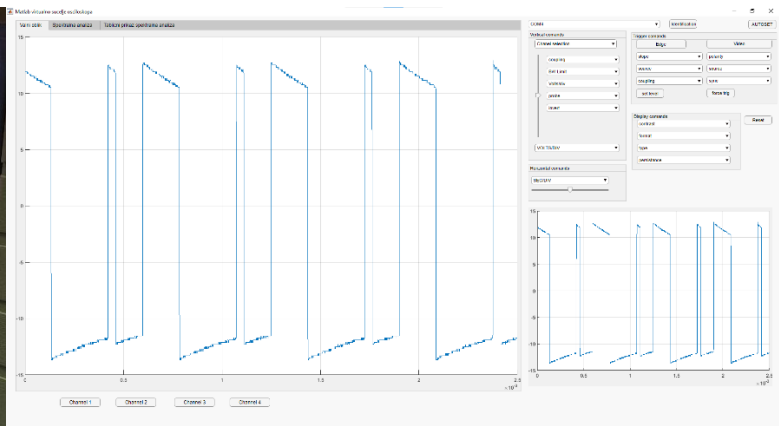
Matlab virtualne sesije osciloskopa

Vanjski prikaz | Spremljena analiza | Tablični prikaz spremljenih analiza

15
10
5
0
-5
-10
-15

0 0.5 1 1.5 2 2.5
$\times10^{-3}$

Channel 1 | Channel 2 | Channel 3 | Channel 4

DS6S4 | Identification | AUTOSET

Vertical commands
Channel selection
coupling
bw limit
probe
invert
offset
VOLTS/DIV

Trigger commands
Edge | Video
slope | polarity
source | source
coupling | sync
set level | force trig

Horizontal commands
SEC/DIV

Display commands
contrast
format
type
persistence
Reset

15
10
5
0
-5
-10
-15

0 0.5 1 1.5 2 2.5
$\times10^{-3}$